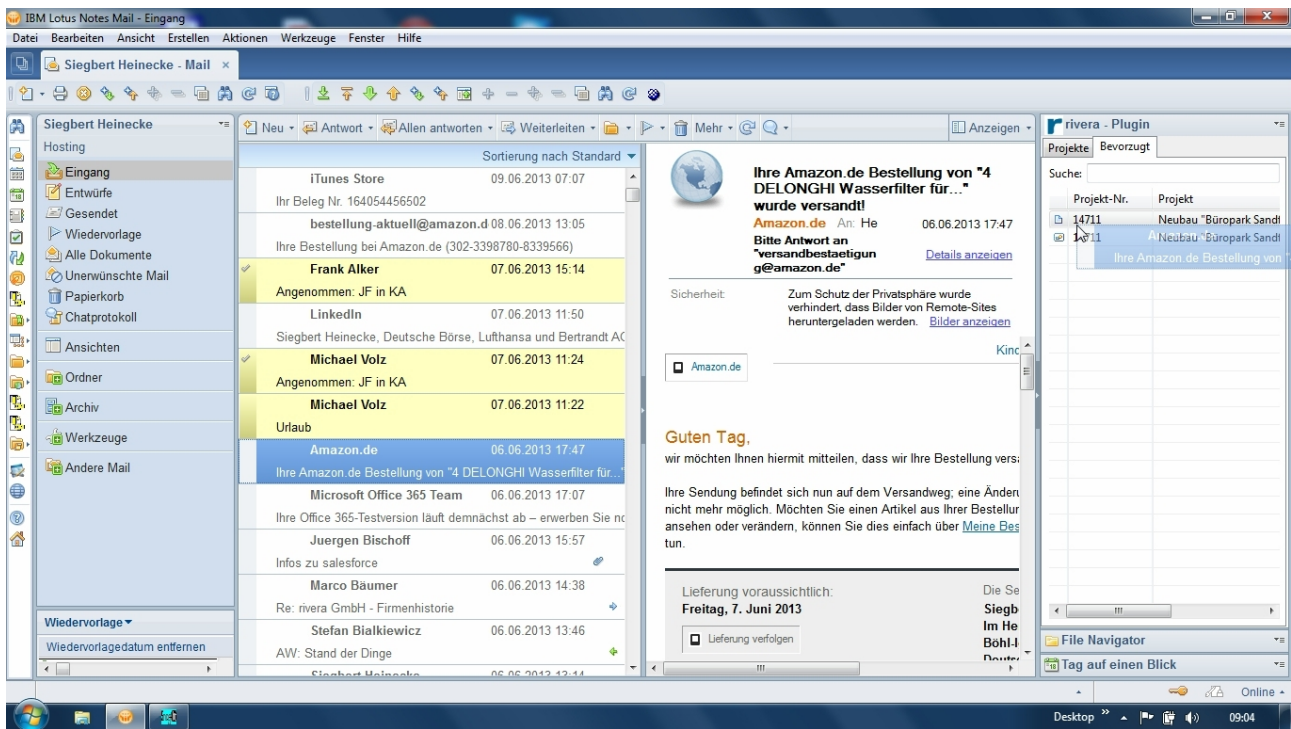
IBM Lotus Notes Mail - Eingang

Datei Bearbeiten Ansicht Erstellen Aktionen Werkzeuge Fenster Hilfe

Siegbert Heinecke - Mail ×

Siegbert Heinecke
Hosting
Eingang
Entwürfe
Gesendet
Wiedervorlage
Alle Dokumente
Unerwünschte Mail
Papierkorb
Chatprotokoll
Ansichten
Ordner
Archiv
Werkzeuge
Andere Mail

Wiedervorlage
Wiedervorlagedatum entfernen

Neu Antwort Allen antworten Weiterleiten Mehr Anzeigen

Sortierung nach Standard

| | | |
|---|---|---|
| iTunes Store | 09.06.2013 07:07 | Ihr Beleg Nr. 164054456502 |
| bestellung-aktuell@amazon.d | 08.06.2013 13:05 | Ihre Bestellung bei Amazon.de (302-3398780-8339566) |
| Frank Alker | 07.06.2013 15:14 | Angenommen: JF in KA |
| LinkedIn | 07.06.2013 11:50 | Siegbert Heinecke, Deutsche Börse, Lufthansa und Bertrandt AC |
| Michael Volz | 07.06.2013 11:24 | Angenommen: JF in KA |
| Michael Volz | 07.06.2013 11:22 | Urlaub |
| Amazon.de | 06.06.2013 17:47 | Ihre Amazon.de Bestellung von "4 DELONGHI Wasserfilter für..." |
| Microsoft Office 365 Team | 06.06.2013 17:07 | Ihre Office 365-Testversion läuft demnächst ab – erwerben Sie nc |
| Juergen Bischoff | 06.06.2013 15:57 | Infos zu salesforce |
| Marco Bäumer | 06.06.2013 14:38 | Re: rivera GmbH - Firmenhistorie |
| Stefan Bialkiewicz | 06.06.2013 13:46 | AW: Stand der Dinge |

Ihre Amazon.de Bestellung von "4 DELONGHI Wasserfilter für..." wurde versandt!
Amazon.de An: He 06.06.2013 17:47
Bitte Antwort an "versandbestaetigung@amazon.de"
Details anzeigen

Sicherheit: Zum Schutz der Privatsphäre wurde verhindert, dass Bilder von Remote-Sites heruntergeladen werden. Bilder anzeigen

Kind
Amazon.de

Guten Tag,
wir möchten Ihnen hiermit mitteilen, dass wir Ihre Bestellung vers

Ihre Sendung befindet sich nun auf dem Versandweg; eine Änder nicht mehr möglich. Möchten Sie einen Artikel aus Ihrer Bestellur ansehen oder verändern, können Sie dies einfach über Meine Bes tun.

Lieferung voraussichtlich:
Freitag, 7. Juni 2013
Lieferung verfolgen
Die Se
Siegb
Im He
Böhl-I

rivera - Plugin
Projekte Bevorzugt
Suche:

| Projekt-Nr. | Projekt |
|---|---|
| 14711 | Neubau "Büropark Sandt |
| 14711 | Neubau "Büropark Sandt |

Ihre Amazon.de Bestellung von

File Navigator
Tag auf einen Blick
Online
Desktop 09:04